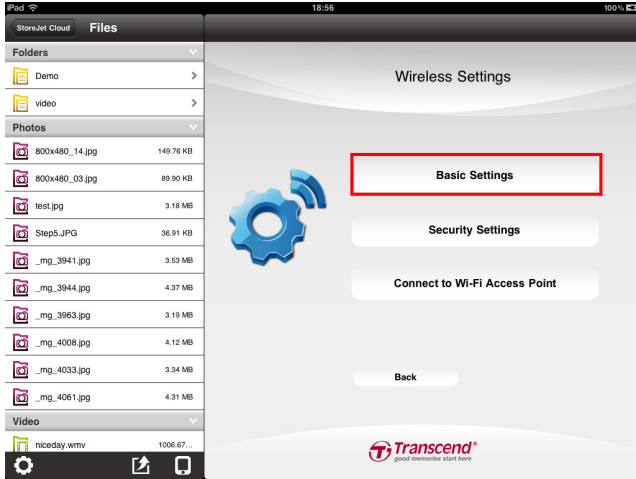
iPad
18:56
100%

StoreJet Cloud
Files

Folders
Demo
video

Photos
800x480_14.jpg 149.76 KB
800x480_03.jpg 89.90 KB
test.jpg 3.18 MB
Step5.JPG 36.91 KB
_mg_3941.jpg 3.53 MB
_mg_3944.jpg 4.37 MB
_mg_3963.jpg 3.19 MB
_mg_4008.jpg 4.12 MB
_mg_4033.jpg 3.34 MB
_mg_4061.jpg 4.31 MB

Video
niceday.wmv 1006.67...

Wireless Settings

Basic Settings

Security Settings

Connect to Wi-Fi Access Point

Back

Transcend®
good memories start here